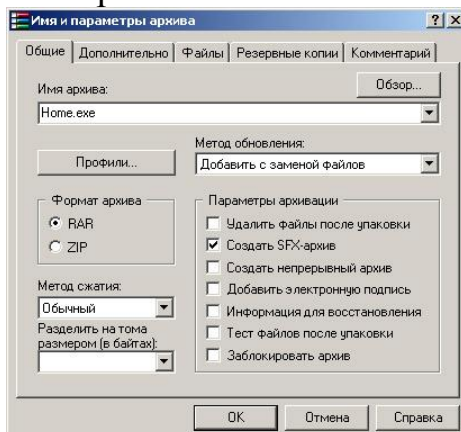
Имя и параметры архива
? X
Общие | Дополнительно | Файлы | Резервные копии | Комментарий

Имя архива:
Обзор...
Home.exe

Метод обновления:
Профили...
Добавить с заменой файлов

Формат архива
RAR
ZIP

Параметры архивации
Удалить файлы после упаковки
Создать SFX-архив
Создать непрерывный архив
Добавить электронную подпись
Информация для восстановления
Тест файлов после упаковки
Заблокировать архив

Метод сжатия:
Обычный
Разделить на тома размером (в байтах):

OK
Отмена
Справка